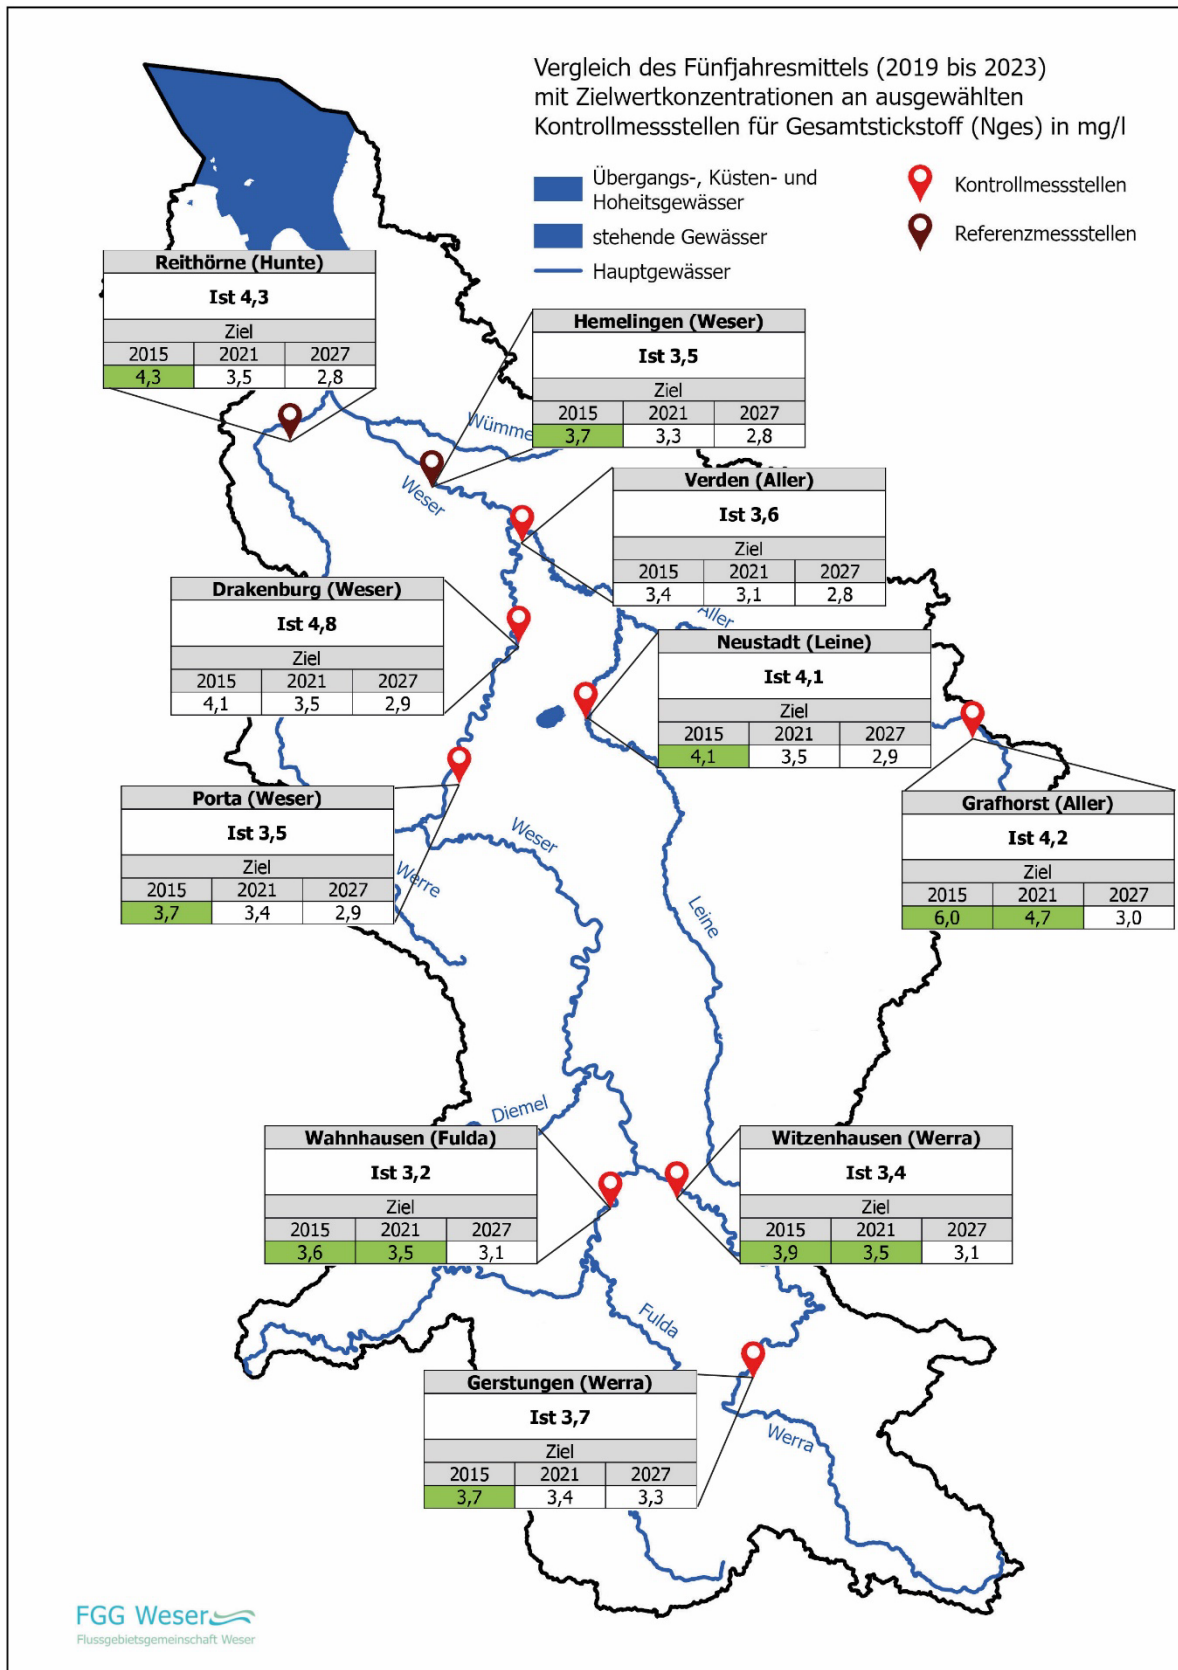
Vergleich des Fünfjahresmittels (2019 bis 2023) mit Zielwertkonzentrationen an ausgewählten Kontrollmessstellen für Gesamtstickstoff (Nges) in mg/l

Übergangs-, Küsten- und Hoheitsgewässer

stehende Gewässer

Hauptgewässer

Kontrollmessstellen

Referenzmessstellen

Reithörne (Hunte)

Ist 4,3

| Ziel | | |
|---|---|---|
| 2015 | 2021 | 2027 |
| 4,3 | 3,5 | 2,8 |

Hemelingen (Weser)

Ist 3,5

| Ziel | | |
|---|---|---|
| 2015 | 2021 | 2027 |
| 3,7 | 3,3 | 2,8 |

Wümme

Weser

Verden (Aller)

Ist 3,6

| Ziel | | |
|---|---|---|
| 2015 | 2021 | 2027 |
| 3,4 | 3,1 | 2,8 |

Drakenburg (Weser)

Ist 4,8

| Ziel | | |
|---|---|---|
| 2015 | 2021 | 2027 |
| 4,1 | 3,5 | 2,9 |

Aller

Neustadt (Leine)

Ist 4,1

| Ziel | | |
|---|---|---|
| 2015 | 2021 | 2027 |
| 4,1 | 3,5 | 2,9 |

Porta (Weser)

Ist 3,5

| Ziel | | |
|---|---|---|
| 2015 | 2021 | 2027 |
| 3,7 | 3,4 | 2,9 |

Weser

Werre

Leine

Grafhorst (Aller)

Ist 4,2

| Ziel | | |
|---|---|---|
| 2015 | 2021 | 2027 |
| 6,0 | 4,7 | 3,0 |

Diemel

Wahnhausen (Fulda)

Ist 3,2

| Ziel | | |
|---|---|---|
| 2015 | 2021 | 2027 |
| 3,6 | 3,5 | 3,1 |

Witzenhausen (Werra)

Ist 3,4

| Ziel | | |
|---|---|---|
| 2015 | 2021 | 2027 |
| 3,9 | 3,5 | 3,1 |

Fulda

Gerstungen (Werra)

Ist 3,7

| Ziel | | |
|---|---|---|
| 2015 | 2021 | 2027 |
| 3,7 | 3,4 | 3,3 |

Werra

FGG Weser
Flussgebietsgemeinschaft Weser